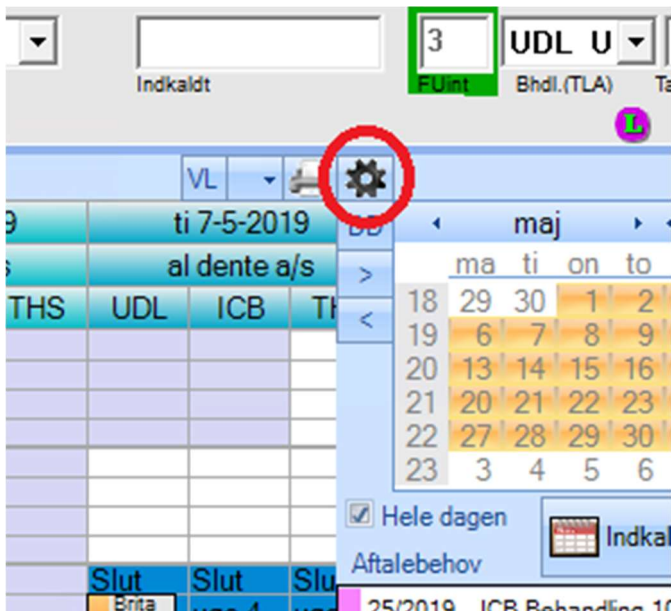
Indkaldt

3

FUint

UDL U

Bhdl.(TLA)

Ta

L

VL

9

ti 7-5-2019

s

al dente a/s

THS

UDL

ICB

TH

DD

>

<

maj

| | ma | ti | on | to |
|---|---|---|---|---|
| 18 | 29 | 30 | 1 | 2 |
| 19 | 6 | 7 | 8 | 9 |
| 20 | 13 | 14 | 15 | 16 |
| 21 | 20 | 21 | 22 | 23 |
| 22 | 27 | 28 | 29 | 30 |
| 23 | 3 | 4 | 5 | 6 |

Hele dagen

Indkal

Aftalebehov

Slut

Slut

Slu

Brita

25/2019 - ICB Behandling 1